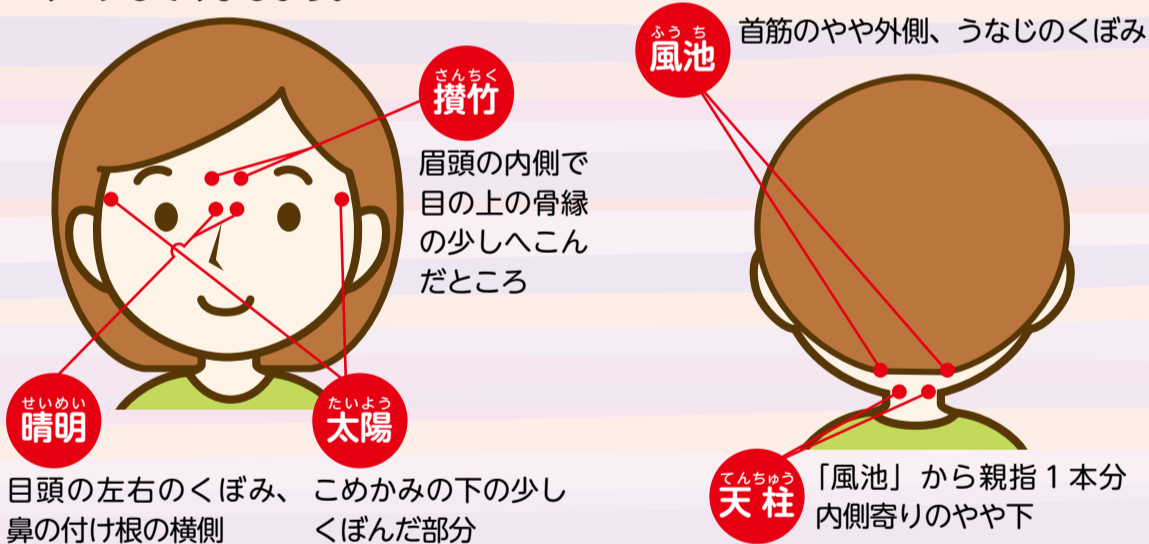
さんちく
攅竹

眉頭の内側で目の上の骨縁の少しへこんだところ

ふうち
風池

首筋のやや外側、うなじのくぼみ

せいめい
晴明

目頭の左右のくぼみ、鼻の付け根の横側

たいよう
太陽

こめかみの下の少しくぼんだ部分

てんちゅう
天柱

「風池」から親指１本分内側寄りのやや下